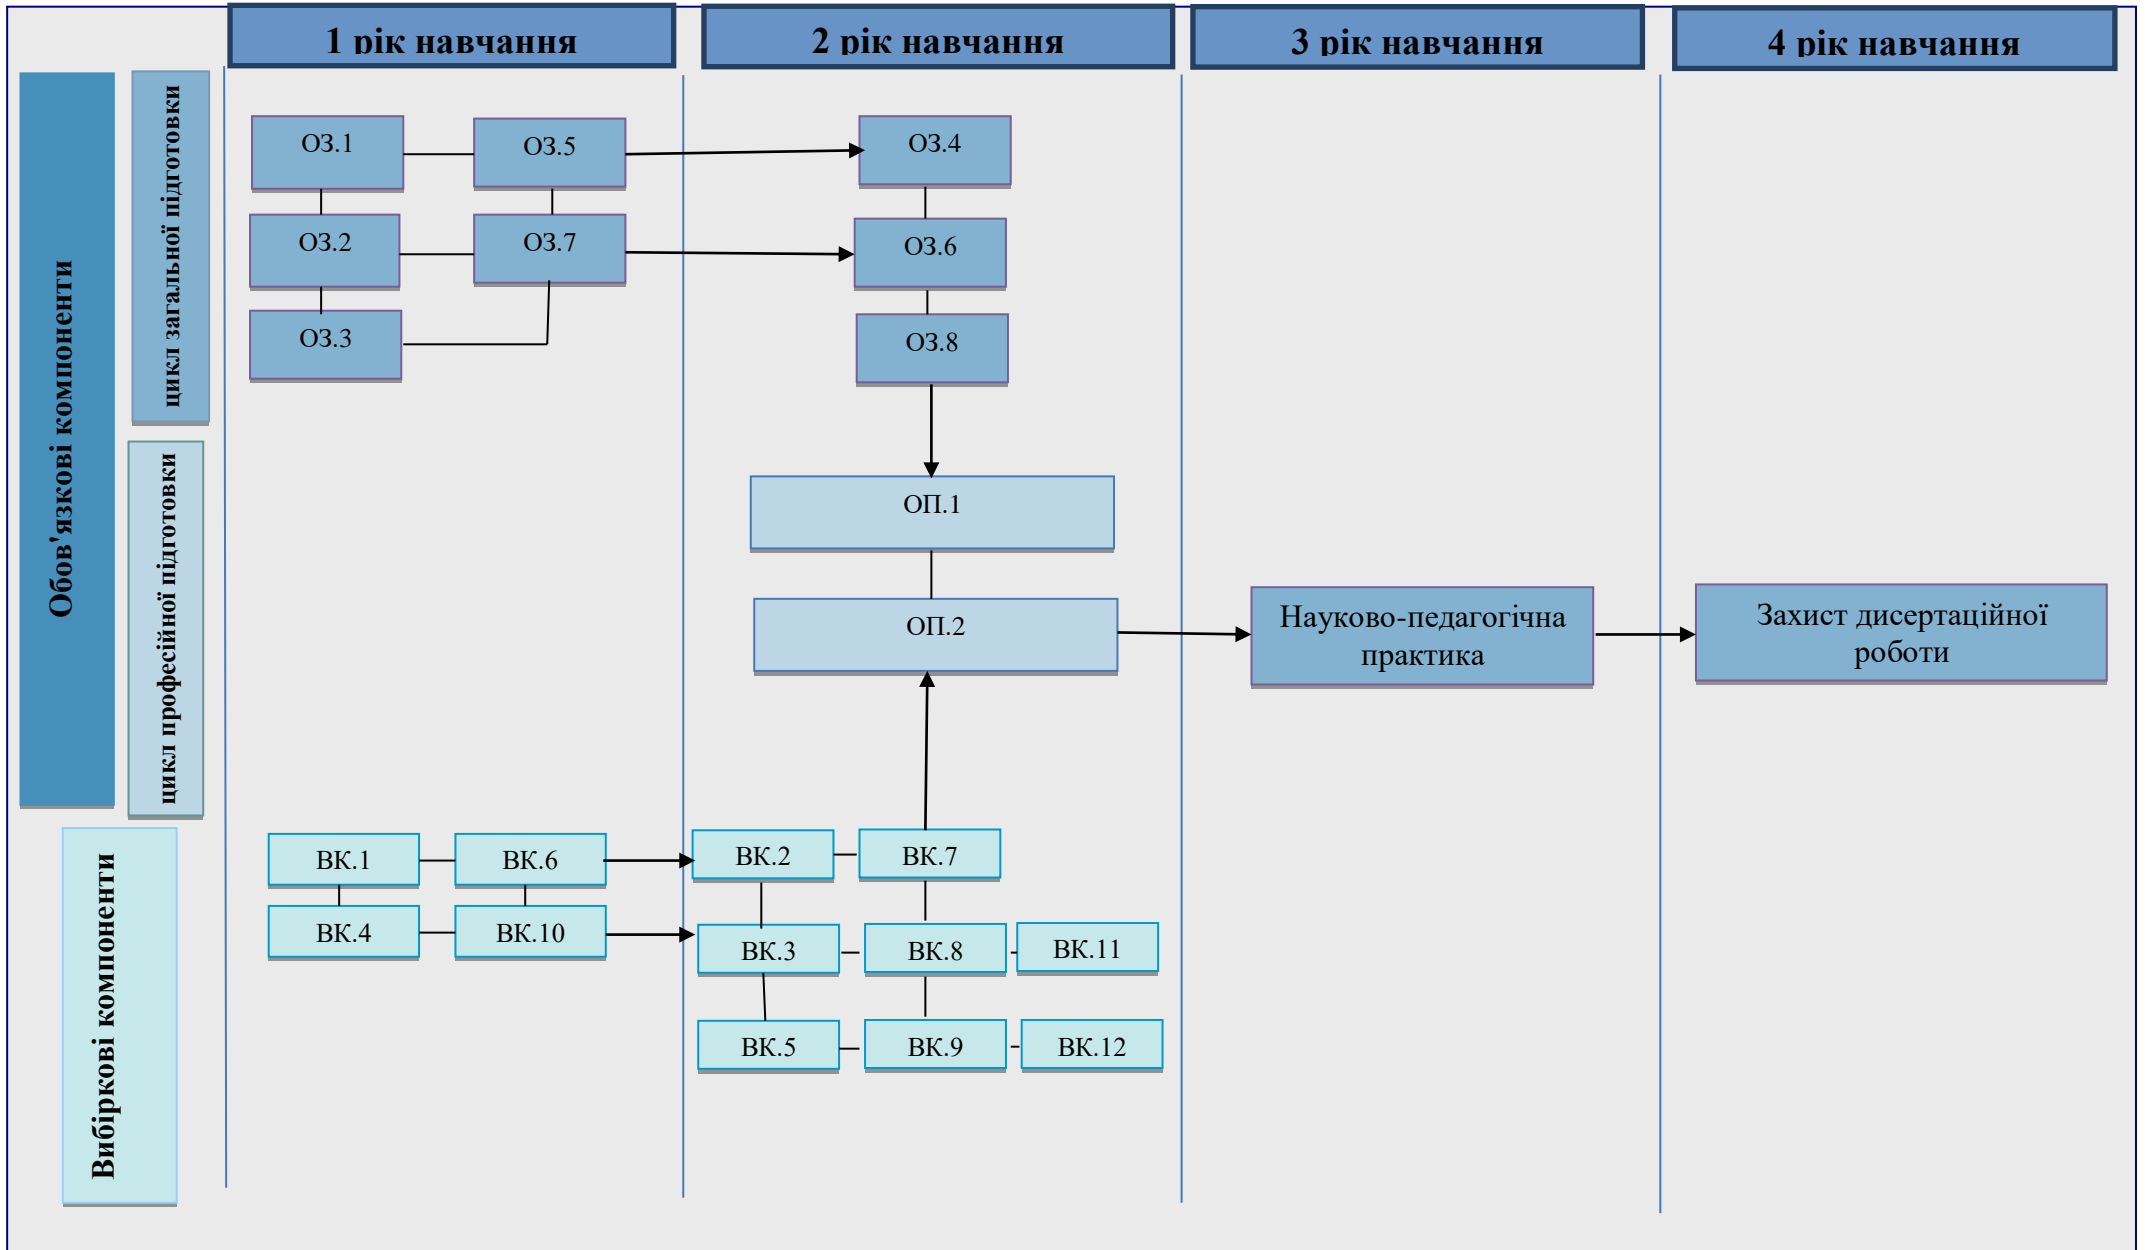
1 рік навчання

2 рік навчання

3 рік навчання

4 рік навчання

Обов'язкові компоненти

цикл загальної підготовки

цикл професійної підготовки

Вибіркові компоненти

ОЗ.1

ОЗ.5

ОЗ.4

ОЗ.2

ОЗ.7

ОЗ.6

ОЗ.3

ОЗ.8

ОП.1

ОП.2

Науково-педагогічна практика

Захист дисертаційної роботи

ВК.1

ВК.6

ВК.2

ВК.7

ВК.4

ВК.10

ВК.3

ВК.8

ВК.11

ВК.5

ВК.9

ВК.12